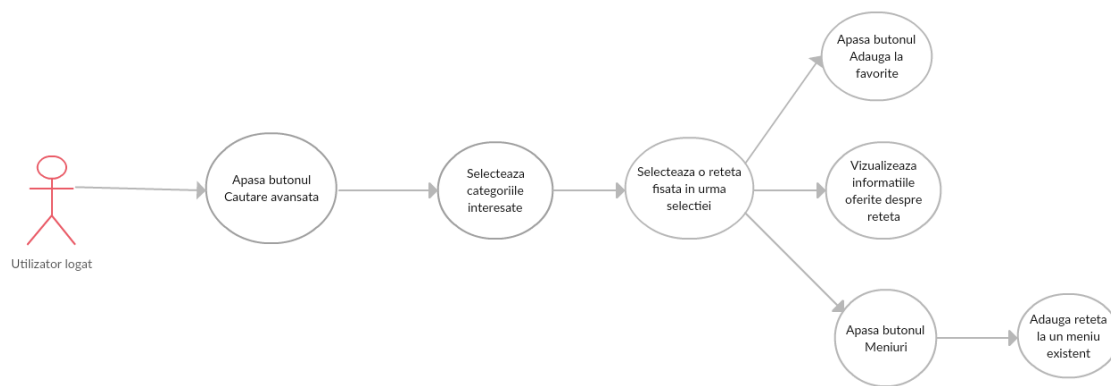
Utilizator logat

Apasa butonul Cautare avansata

Selecteaza categoriile interesate

Selecteaza o reteta fisata in urma selectiei

Apasa butonul Adauga la favorite

Vizualizeaza informatiile oferite despre reteta

Apasa butonul Meniuri

Adauga reteta la un meniu existent